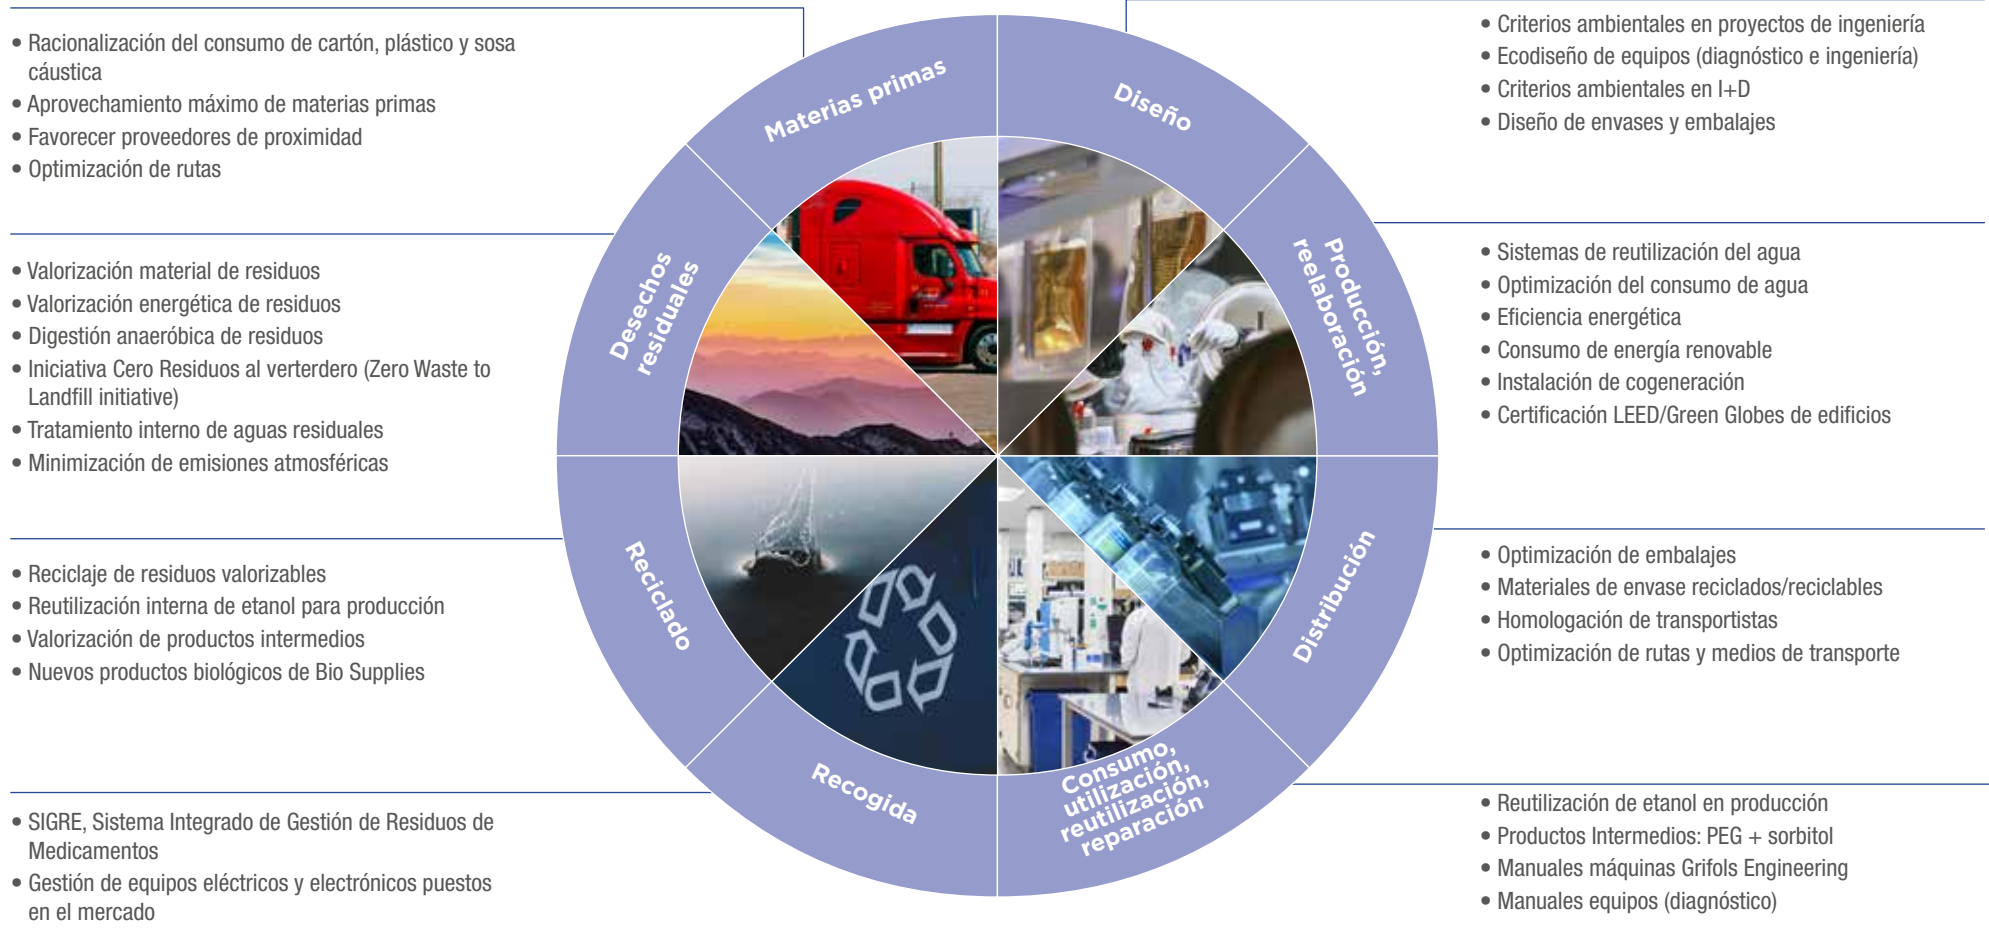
• Racionalización del consumo de cartón, plástico y sosa cáustica
• Aprovechamiento máximo de materias primas
• Favorecer proveedores de proximidad
• Optimización de rutas

• Criterios ambientales en proyectos de ingeniería
• Ecodiseño de equipos (diagnóstico e ingeniería)
• Criterios ambientales en I+D
• Diseño de envases y embalajes

• Valorización material de residuos
• Valorización energética de residuos
• Digestión anaeróbica de residuos
• Iniciativa Cero Residuos al verterdero (Zero Waste to Landfill initiative)
• Tratamiento interno de aguas residuales
• Minimización de emisiones atmosféricas

• Sistemas de reutilización del agua
• Optimización del consumo de agua
• Eficiencia energética
• Consumo de energía renovable
• Instalación de cogeneración
• Certificación LEED/Green Globes de edificios

Materias primas
Diseño
Producción, reelaboración
Distribución
Consumo, utilización, reutilización, reparación
Recogida
Reciclado
Desechos residuales

• Reciclaje de residuos valorizables
• Reutilización interna de etanol para producción
• Valorización de productos intermedios
• Nuevos productos biológicos de Bio Supplies

• Optimización de embalajes
• Materiales de envase reciclados/reciclables
• Homologación de transportistas
• Optimización de rutas y medios de transporte

• SIGRE, Sistema Integrado de Gestión de Residuos de Medicamentos
• Gestión de equipos eléctricos y electrónicos puestos en el mercado

• Reutilización de etanol en producción
• Productos Intermedios: PEG + sorbitol
• Manuales máquinas Grifols Engineering
• Manuales equipos (diagnóstico)